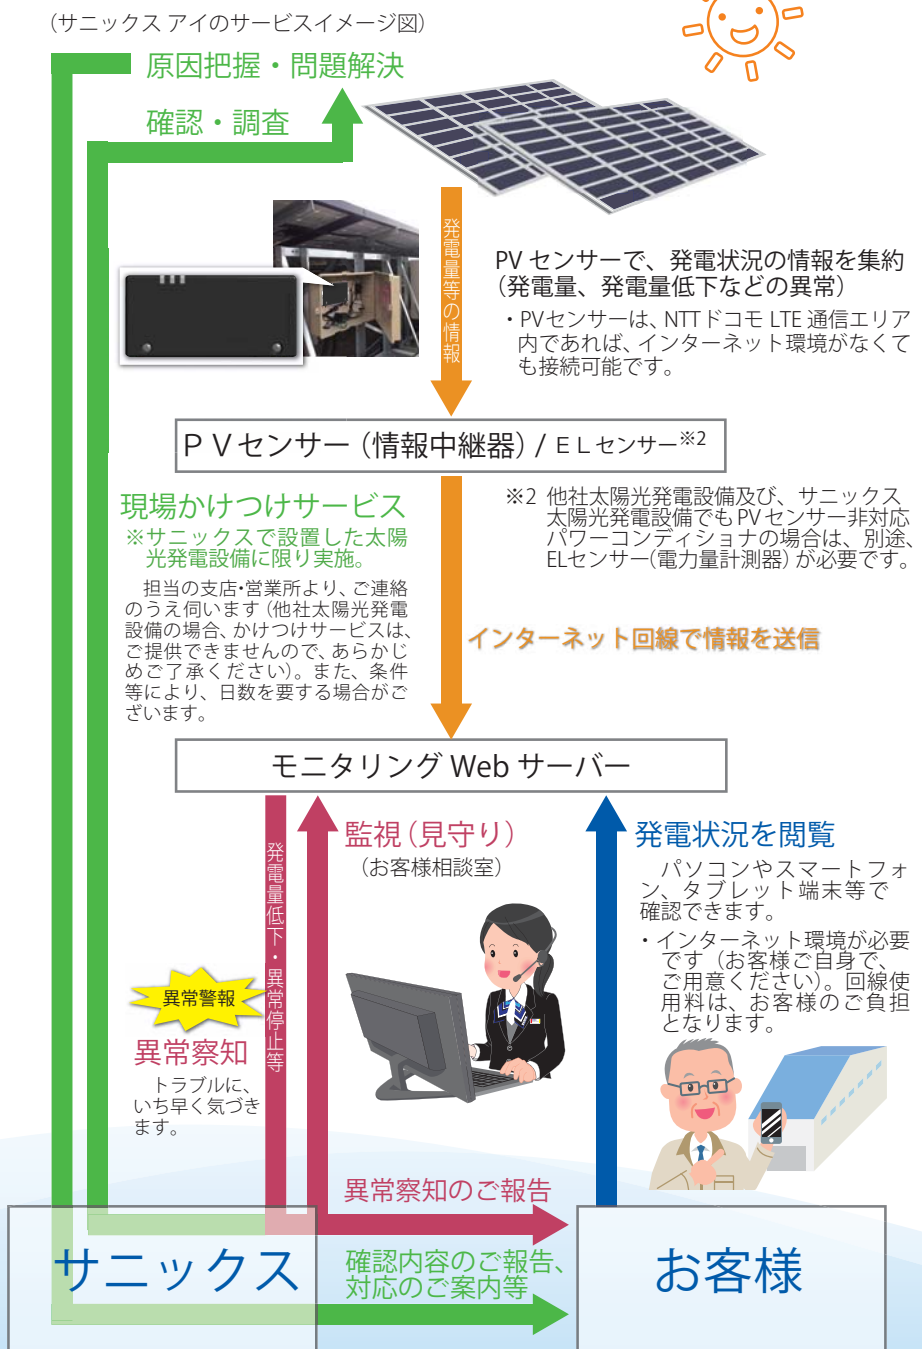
(サニックス アイのサービスイメージ図)

原因把握・問題解決

確認・調査

発電量等の情報

PV センサーで、発電状況の情報を集約(発電量、発電量低下などの異常)

・PVセンサーは、NTTドコモ LTE 通信エリア内であれば、インターネット環境がなくても接続可能です。

PVセンサー(情報中継器)/ELセンサー$^{※2}$

現場かけつけサービス
※サニックスで設置した太陽光発電設備に限り実施。

担当の支店・営業所より、ご連絡のうえ伺います(他社太陽光発電設備の場合、かけつけサービスは、ご提供できませんので、あらかじめご了承ください)。また、条件等により、日数を要する場合がございます。

※2 他社太陽光発電設備及び、サニックス太陽光発電設備でもPVセンサー非対応パワーコンディショナの場合は、別途、ELセンサー(電力量計測器)が必要です。

インターネット回線で情報を送信

モニタリング Web サーバー

発電量低下・異常停止等

監視(見守り)
(お客様相談室)

発電状況を閲覧
パソコンやスマートフォン、タブレット端末等で確認できます。
・インターネット環境が必要です(お客様ご自身で、ご用意ください)。回線使用料は、お客様のご負担となります。

異常警報

異常察知
トラブルに、いち早く気づきます。

異常察知のご報告

サニックス

確認内容のご報告、対応のご案内等

お客様